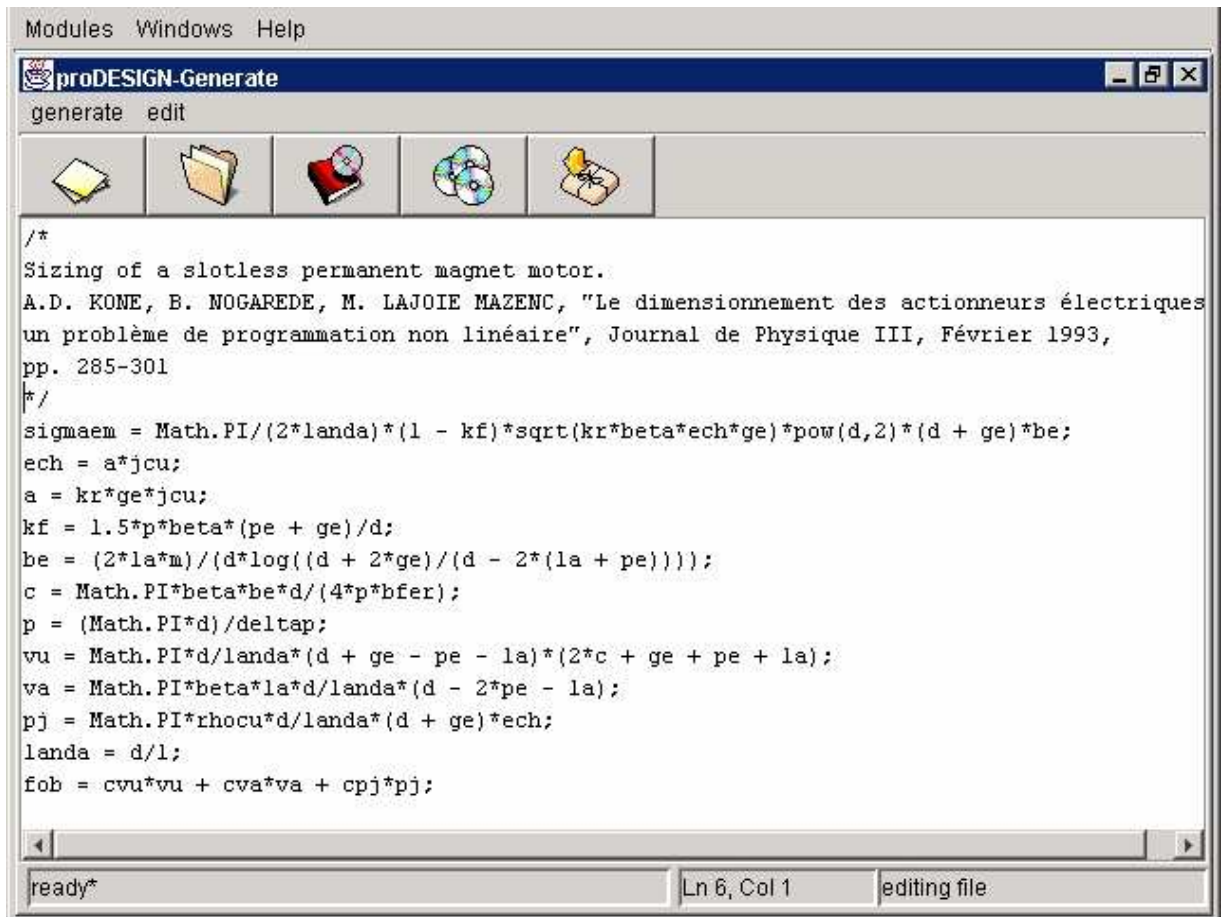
Modules Windows Help

proDESIGN-Generate

generate edit

/*
Sizing of a slotless permanent magnet motor.
A.D. KONE, B. NOGAREDE, M. LAJOIE MAZENC, "Le dimensionnement des actionneurs électriques
un problème de programmation non linéaire", Journal de Physique III, Février 1993,
pp. 285-301
*/
sigmaem = Math.PI/(2*landa)*(1 - kf)*sqrt(kr*beta*ech*ge)*pow(d,2)*(d + ge)*be;
ech = a*jcu;
a = kr*ge*jcu;
kf = 1.5*p*beta*(pe + ge)/d;
be = (2*la*m)/(d*log((d + 2*ge)/(d - 2*(la + pe))));
c = Math.PI*beta*be*d/(4*p*bfer);
p = (Math.PI*d)/deltap;
vu = Math.PI*d/landa*(d + ge - pe - la)*(2*c + ge + pe + la);
va = Math.PI*beta*la*d/landa*(d - 2*pe - la);
pj = Math.PI*rhocu*d/landa*(d + ge)*ech;
landa = d/l;
fob = cvu*vu + cva*va + cpj*pj;

ready*
Ln 6, Col 1
editing file